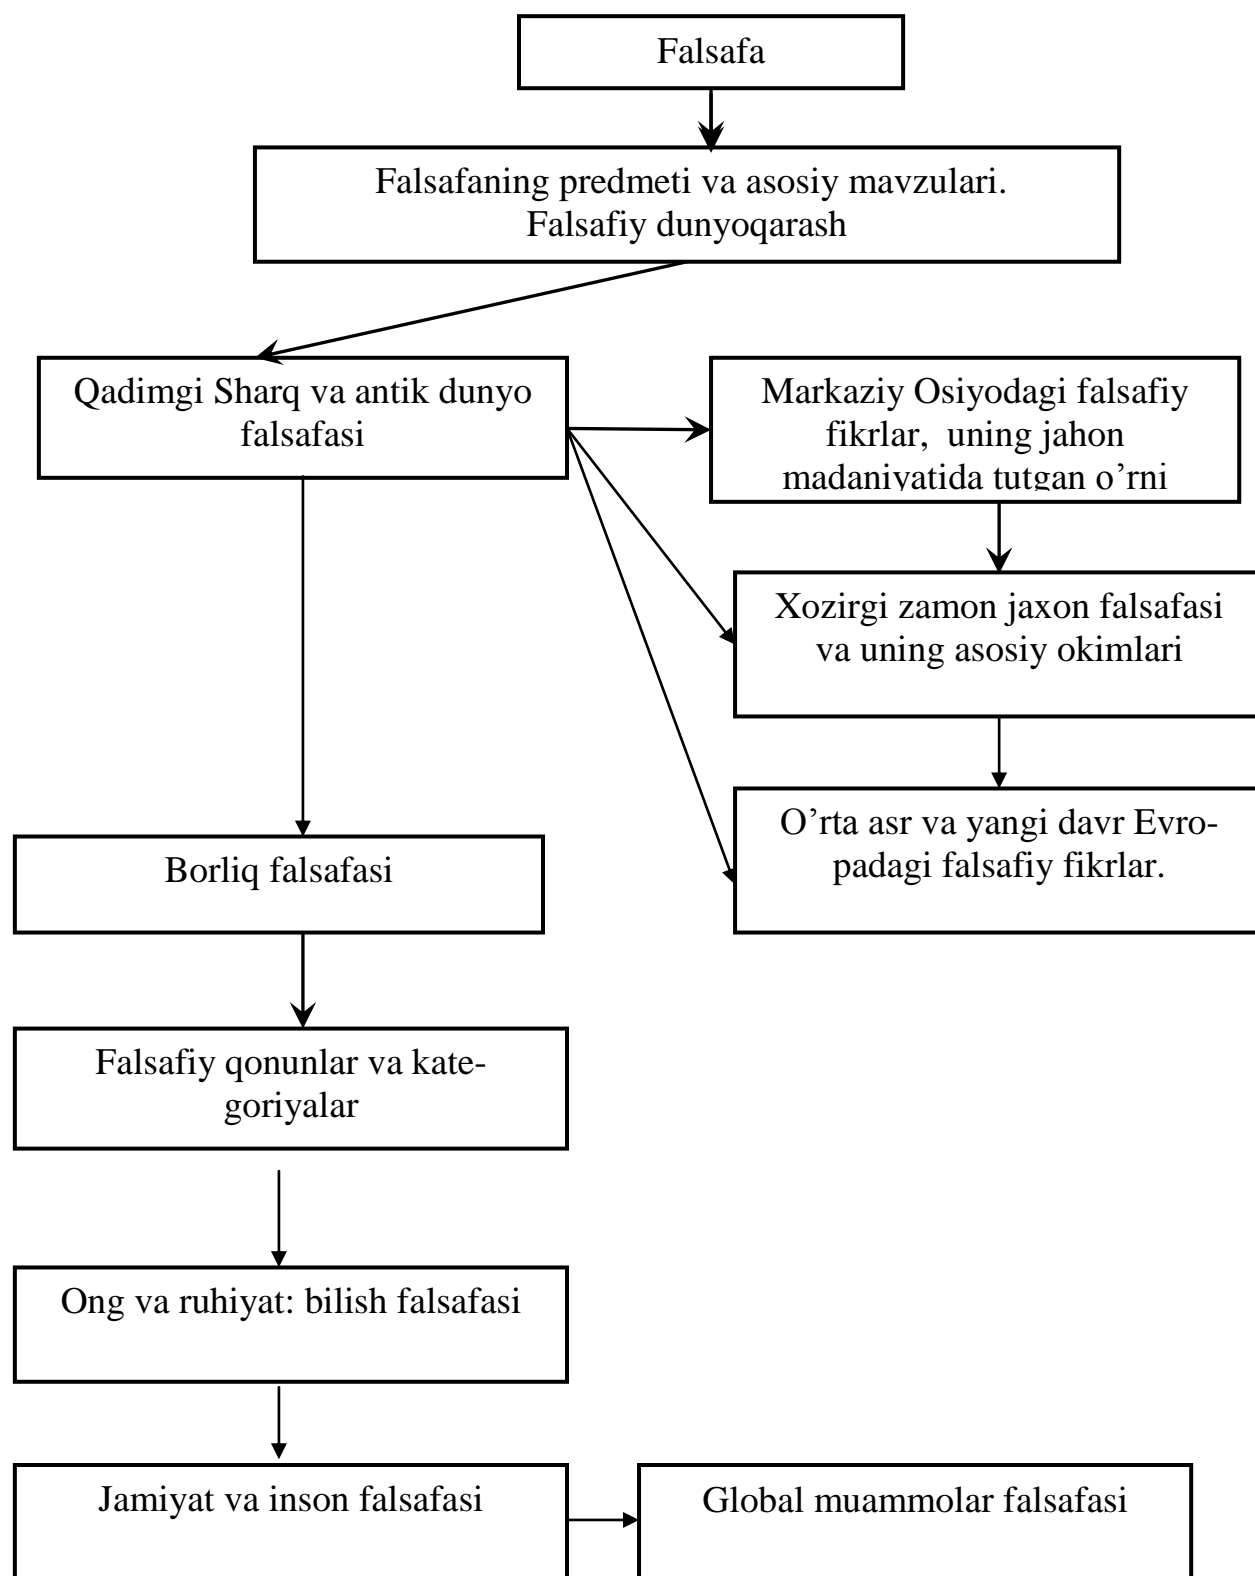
Falsafa

Falsafaning predmeti va asosiy mavzulari. Falsafiy dunyoqarash

Qadimgi Sharq va antik dunyo falsafasi

Markaziy Osiyodagi falsafiy fikrlar, uning jahon madaniyatida tutgan o'rni

Xozirgi zamon jaxon falsafasi va uning asosiy okimlari

O'rta asr va yangi davr Evropadagi falsafiy fikrlar.

Borliq falsafasi

Falsafiy qonunlar va kategoriyalar

Ong va ruhiyat: bilish falsafasi

Jamiyat va inson falsafasi

Global muammolar falsafasi